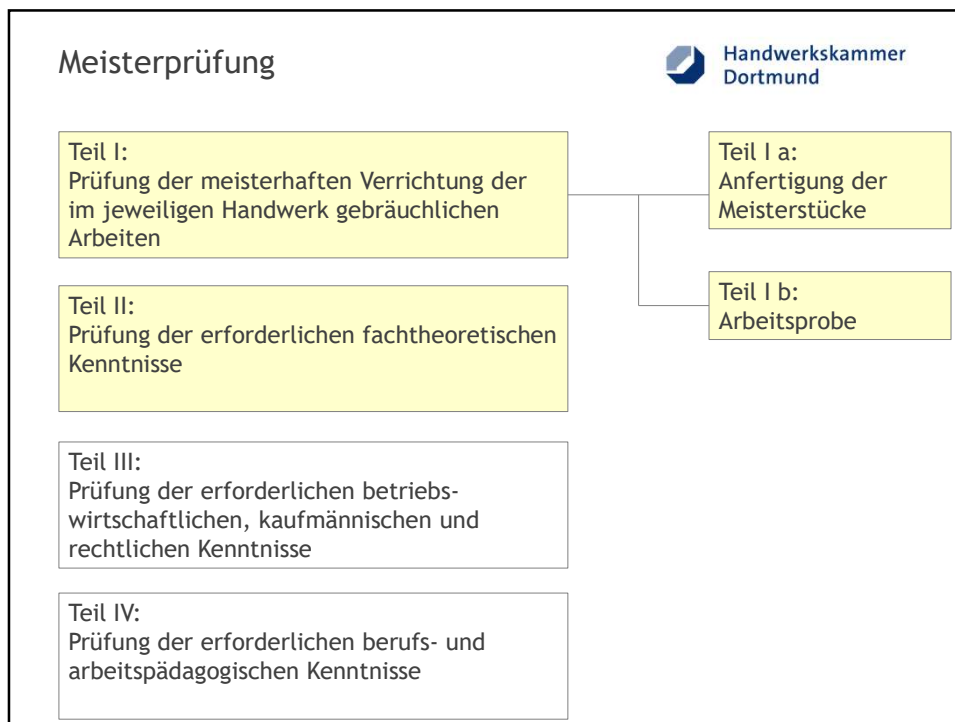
Meisterprüfung

Handwerkskammer Dortmund

Teil I:
Prüfung der meisterhaften Verrichtung der im jeweiligen Handwerk gebräuchlichen Arbeiten

Teil I a:
Anfertigung der Meisterstücke

Teil I b:
Arbeitsprobe

Teil II:
Prüfung der erforderlichen fachtheoretischen Kenntnisse

Teil III:
Prüfung der erforderlichen betriebswirtschaftlichen, kaufmännischen und rechtlichen Kenntnisse

Teil IV:
Prüfung der erforderlichen berufs- und arbeitspädagogischen Kenntnisse